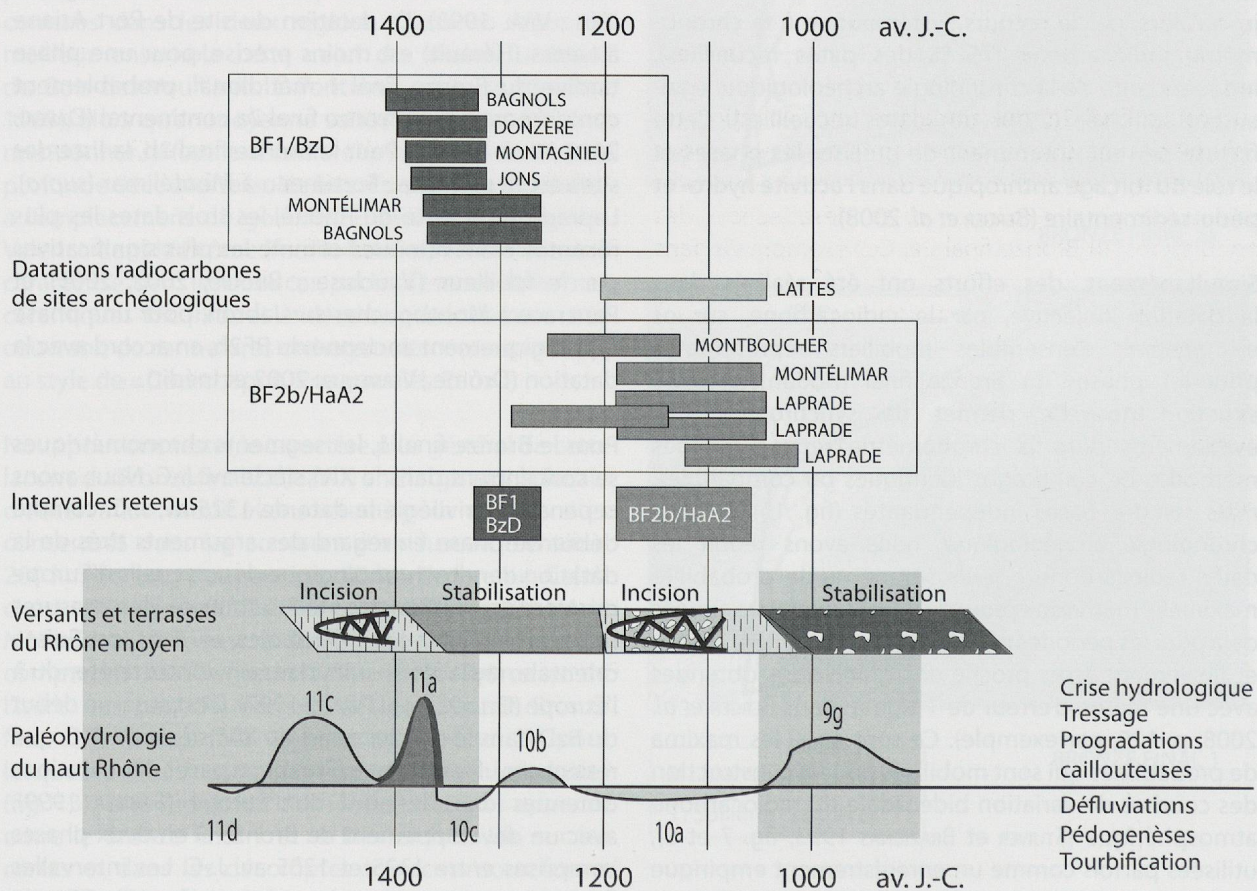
1400 1200 1000 av. J.-C.

BF1/BzD

BAGNOLS
DONZÈRE
MONTAGNIEU
JONS
MONTÉLIMAR
BAGNOLS

Datations radiocarbones de sites archéologiques

LATTES

BF2b/HaA2

MONTBOUCHER
MONTÉLIMAR
LAPRADE
LAPRADE
LAPRADE

Intervalles retenus

BF1 BzD

BF2b/HaA2

Versants et terrasses du Rhône moyen

Incision Stabilisation Incision Stabilisation

Paléohydrologie du haut Rhône

11c 11a 10b 9g

11d 10c 10a

Crise hydrologique
Tressage
Progradations caillouteuses

Défluviations
Pédogenèses
Tourbification

1400 1200 1000 av. J.-C.